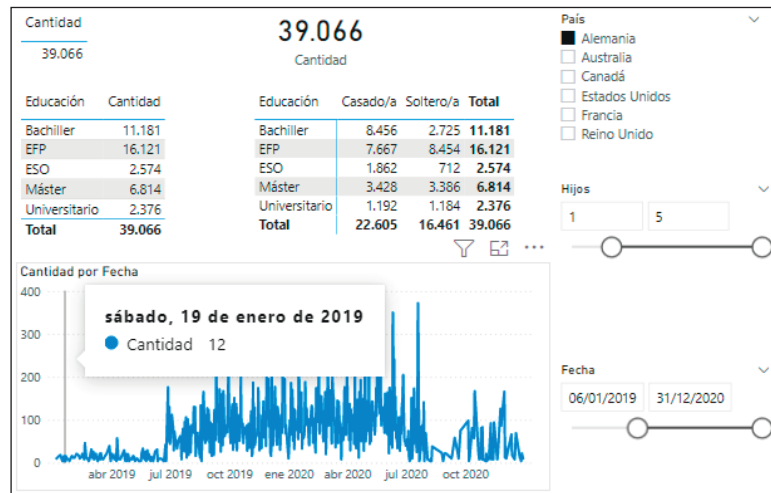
Cantidad
39.066

39.066
Cantidad

| Educación | Cantidad |
|---|---|
| Bachiller | 11.181 |
| EFP | 16.121 |
| ESO | 2.574 |
| Máster | 6.814 |
| Universitario | 2.376 |
| Total | 39.066 |

| Educación | Casado/a | Soltero/a | Total |
|---|---|---|---|
| Bachiller | 8.456 | 2.725 | 11.181 |
| EFP | 7.667 | 8.454 | 16.121 |
| ESO | 1.862 | 712 | 2.574 |
| Máster | 3.428 | 3.386 | 6.814 |
| Universitario | 1.192 | 1.184 | 2.376 |
| Total | 22.605 | 16.461 | 39.066 |

Cantidad por Fecha
400
300
200
100
0
abr 2019 jul 2019 oct 2019 ene 2020 abr 2020 jul 2020 oct 2020

sábado, 19 de enero de 2019
Cantidad 12

País
Alemania
Australia
Canadá
Estados Unidos
Francia
Reino Unido

Hijos
1
5

Fecha
06/01/2019
31/12/2020